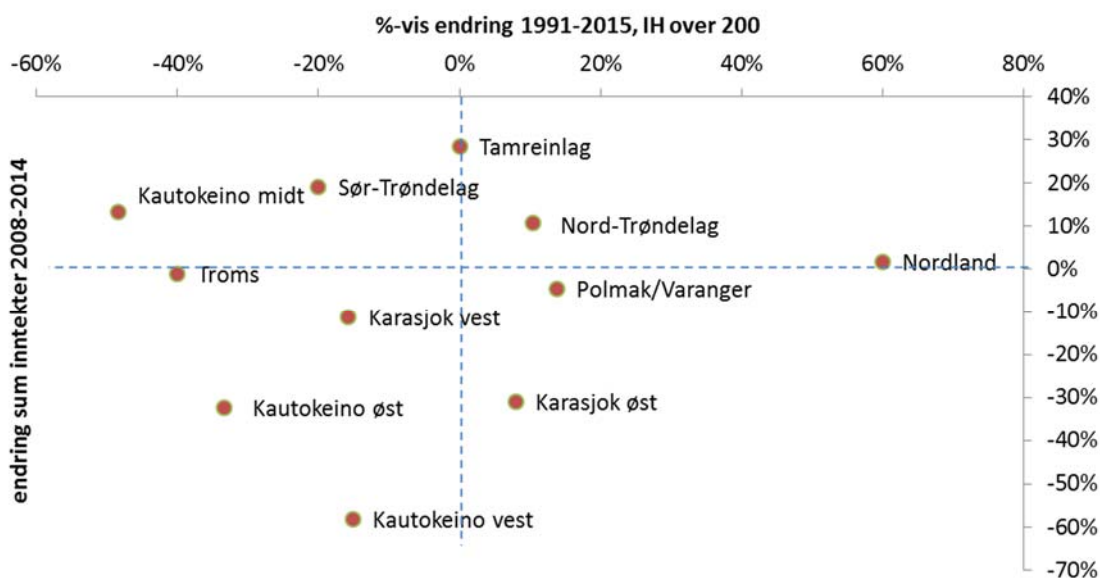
%-vis endring 1991-2015, IH over 200

-60%
-40%
-20%
0%
20%
40%
60%
80%

40%
30%
20%
10%
0%
-10%
-20%
-30%
-40%
-50%
-60%
-70%

endring sum inntekter 2008-2014

Tamreinlag
Kautokeino midt
Sør-Trøndelag
Nord-Trøndelag
Troms
Nordland
Polmak/Varanger
Karasjok vest
Kautokeino øst
Karasjok øst
Kautokeino vest